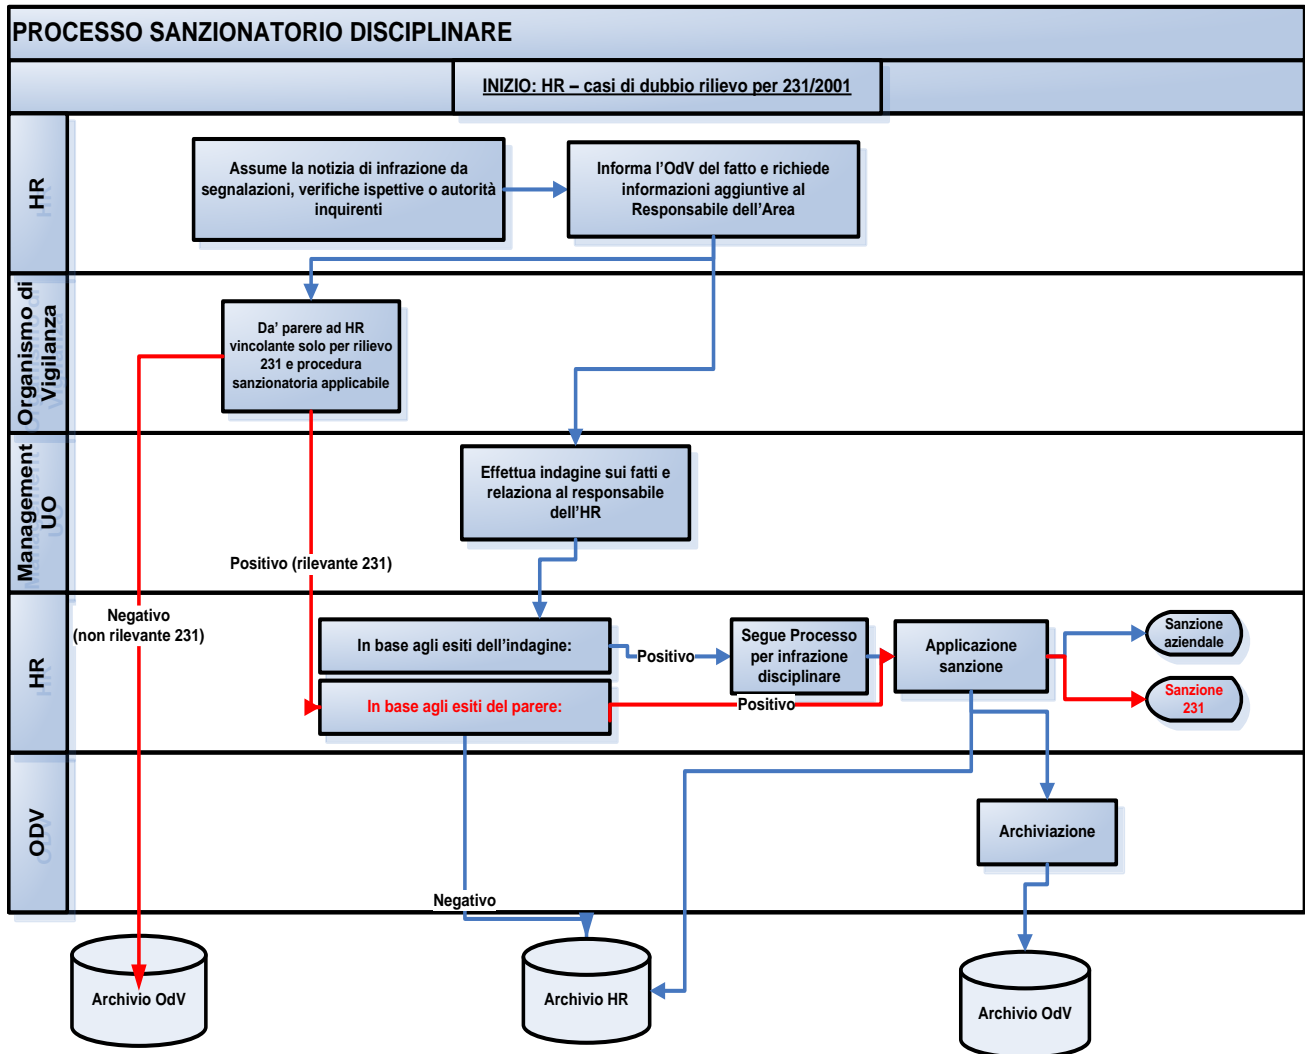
PROCESSO SANZIONATORIO DISCIPLINARE

INIZIO: HR – casi di dubbio rilievo per 231/2001

HR

Assume la notizia di infrazione da segnalazioni, verifiche ispettive o autorità inquirenti

Informa l'OdV del fatto e richiede informazioni aggiuntive al Responsabile dell'Area

Organismo di Vigilanza

Da' parere ad HR vincolante solo per rilievo 231 e procedura sanzionatoria applicabile

Management UO

Effettua indagine sui fatti e relaziona al responsabile dell'HR

Positivo (rilevante 231)

Negativo (non rilevante 231)

HR

In base agli esiti dell'indagine:

Positivo

Segue Processo per infrazione disciplinare

Applicazione sanzione

Sanzione aziendale

Sanzione 231

In base agli esiti del parere:

Positivo

ODV

Archiviazione

Negativo

Archivio OdV

Archivio HR

Archivio OdV